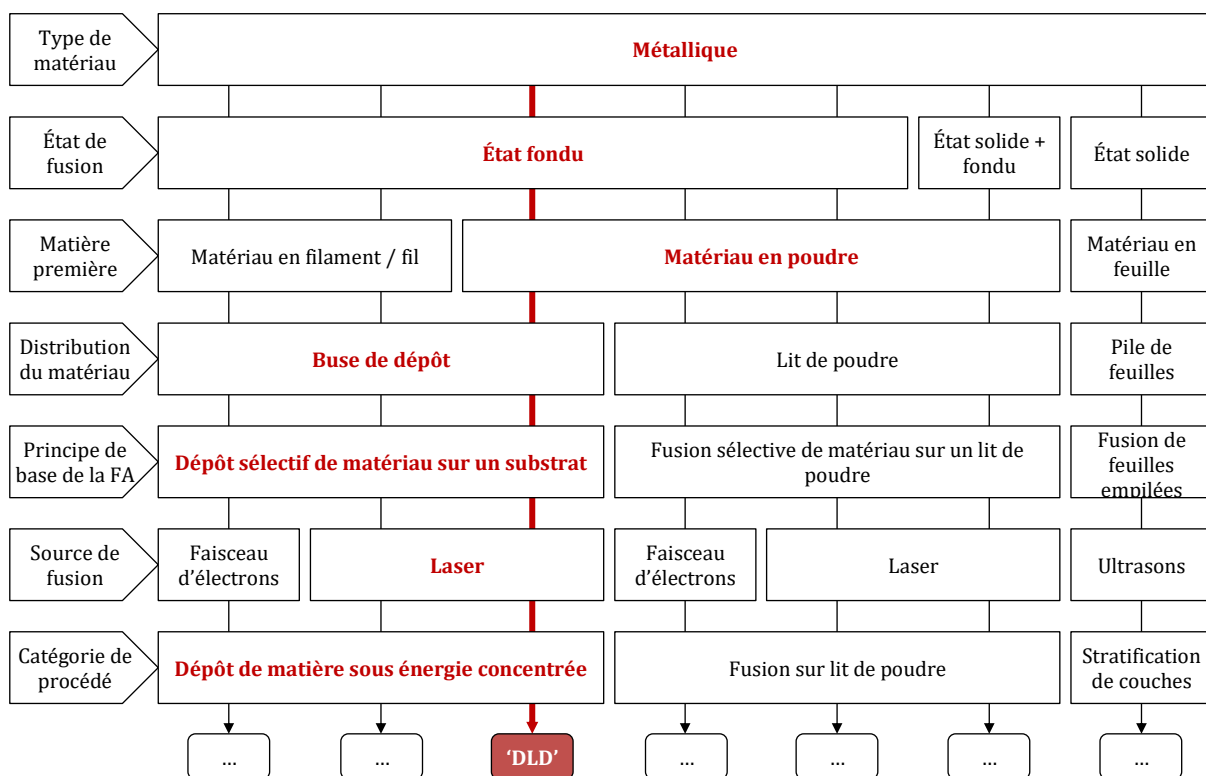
Type de matériau

Métallique

État de fusion

État fondu

État solide + fondu

État solide

Matière première

Matériau en filament / fil

Matériau en poudre

Matériau en feuille

Distribution du matériau

Buse de dépôt

Lit de poudre

Pile de feuilles

Principe de base de la FA

Dépôt sélectif de matériau sur un substrat

Fusion sélective de matériau sur un lit de poudre

Fusion de feuilles empilées

Source de fusion

Faisceau d'électrons

Laser

Faisceau d'électrons

Laser

Ultrasons

Catégorie de procédé

Dépôt de matière sous énergie concentrée

Fusion sur lit de poudre

Stratification de couches

...

...

'DLD'

...

...

...

...